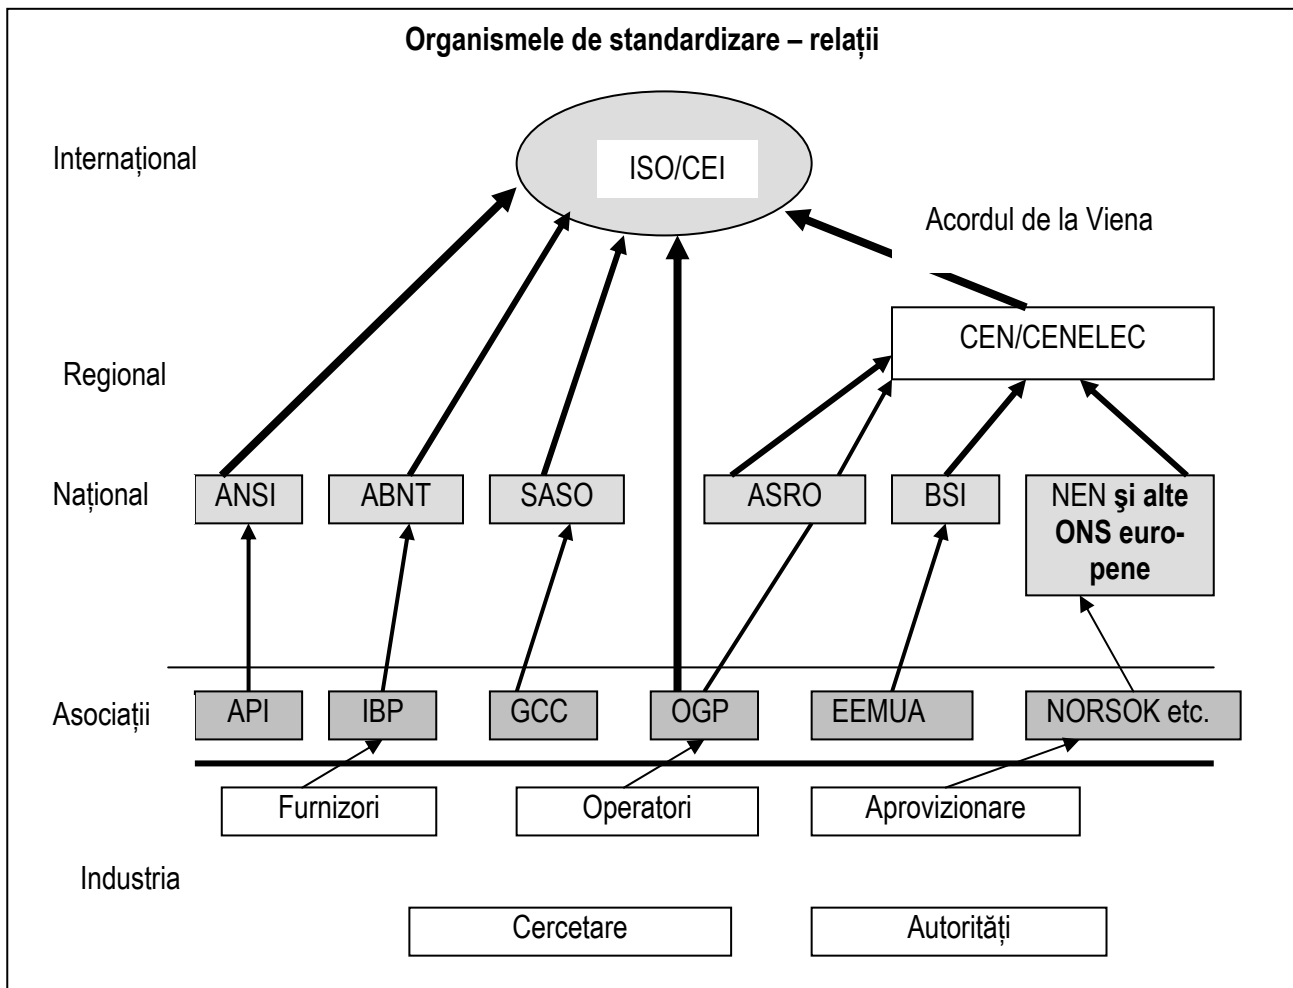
Organismele de standardizare – relații

Internațional

ISO/CEI

Acordul de la Viena

CEN/CENELEC

Regional

Național

ANSI

ABNT

SASO

ASRO

BSI

NEN şi alte ONS europene

Asociații

API

IBP

GCC

OGP

EEMUA

NORSOK etc.

Furnizori

Operatori

Aprovizionare

Industria

Cercetare

Autorități